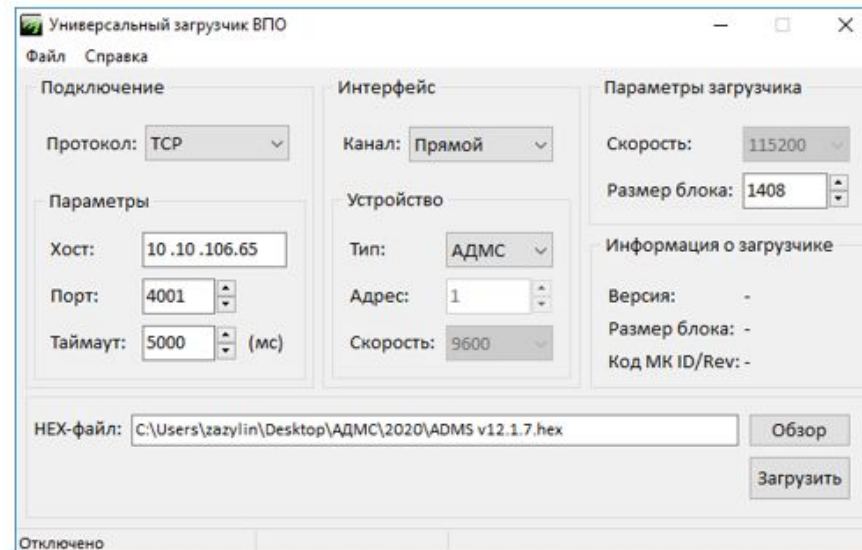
Универсальный загрузчик ВПО

Файл Справка

Подключение

Протокол: TCP

Параметры

Хост: 10 .10 .106.65

Порт: 4001

Таймаут: 5000 (мс)

Интерфейс

Канал: Прямой

Устройство

Тип: АДМС

Адрес: 1

Скорость: 9600

Параметры загрузчика

Скорость: 115200

Размер блока: 1408

Информация о загрузчике

Версия: -

Размер блока: -

Код МК ID/Rev: -

HEX-файл: C:\Users\zazylin\Desktop\АДМС\2020\ADMS v12.1.7.hex

Обзор

Загрузить

Отключено